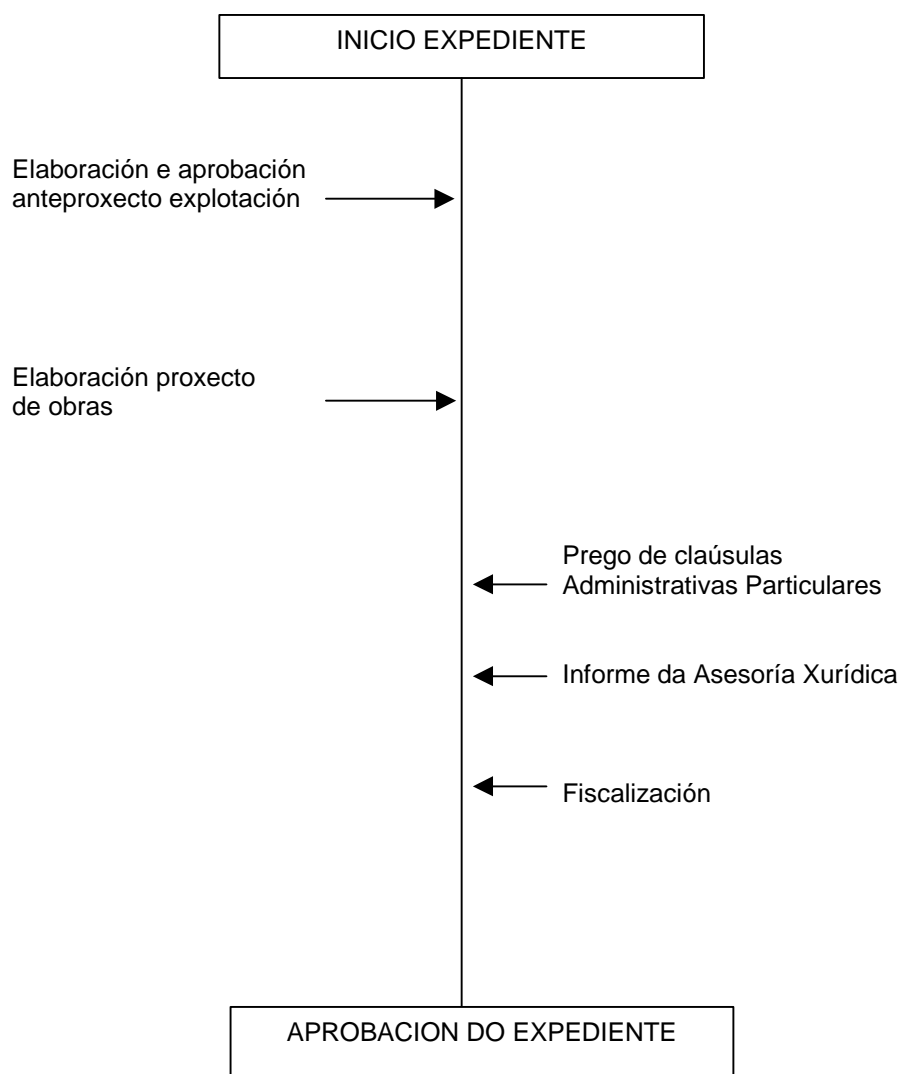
INICIO EXPEDIENTE

Elaboración e aprobación anteproxecto explotación

Elaboración proxecto de obras

Prego de claúsulas Administrativas Particulares

Informe da Asesoría Xurídica

Fiscalización

APROBACION DO EXPEDIENTE